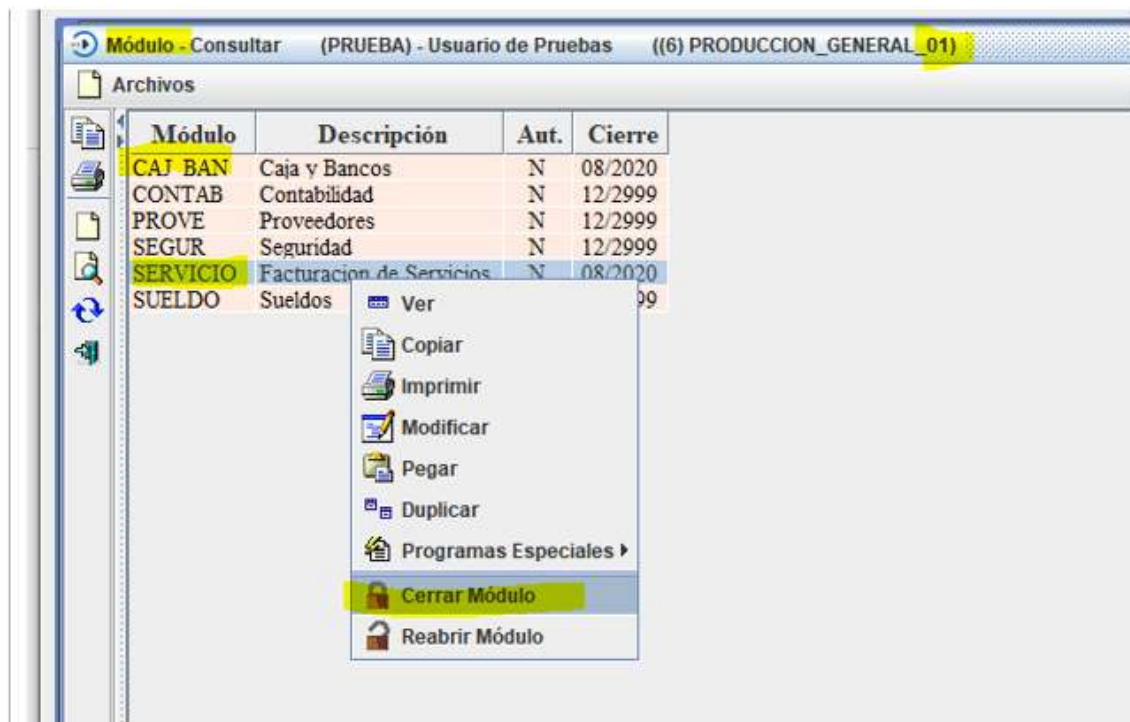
Módulo - Consultar (PRUEBA) - Usuario de Pruebas ((6) PRODUCCION_GENERAL_01)

Archivos

| Módulo | Descripción | Aut. | Cierre |
|---|---|---|---|
| CAJ BAN | Caja y Bancos | N | 08/2020 |
| CONTAB | Contabilidad | N | 12/2999 |
| PROVE | Proveedores | N | 12/2999 |
| SEGUR | Seguridad | N | 12/2999 |
| SERVICIO | Facturacion de Servicios | N | 08/2020 |
| SUELDO | Sueldos | | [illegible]99 |

Ver
Copiar
Imprimir
Modificar
Pegar
Duplicar
Programas Especiales
Cerrar Módulo
Reabrir Módulo